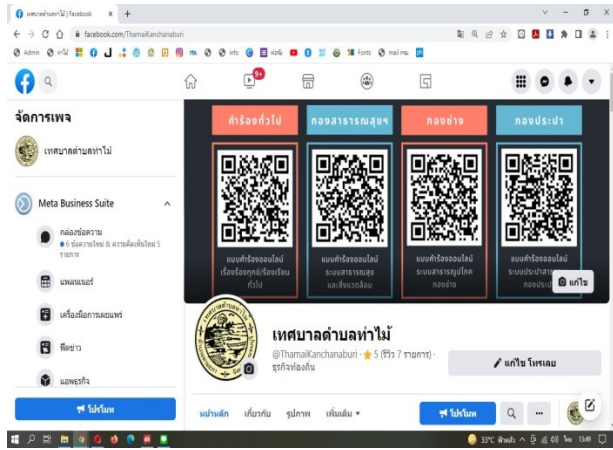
เทศบาลตำบลท่าไม้ | Facebook ×  +

← → C facebook.com/ThamaiKanchanaburi

Admin ท่าไม้ info Fonts mail

9+

จัดการเพจ

เทศบาลตำบลท่าไม้

Meta Business Suite

กล่องข้อความ
6 ข้อความใหม่ 8 ความคิดเห็นใหม่ 5 รายการ

แพลนเนอร์

เครื่องมือการเผยแพร่

ฟีดข่าว

แอพธุรกิจ

โปรโมท

คำร้องทั่วไป | กองสาธารณสุขฯ | กองช่าง | กองประปา

แบบคำร้องออนไลน์ เรื่องร้องทุกข์/ร้องเรียน ทั่วไป

แบบคำร้องออนไลน์ ระบบสาธารณสุข และสิ่งแวดล้อม

แบบคำร้องออนไลน์ ระบบสาธารณูปโภค กองช่าง

แบบคำร้องออนไลน์ ระบบประปา กองประปา

แก้ไข

เทศบาลตำบลท่าไม้

@ThamaiKanchanaburi · 5 (รีวิว 7 รายการ) · ธุรกิจท้องถิ่น

แก้ไข โทรเลย

หน้าหลัก เกี่ยวกับ รูปภาพ เพิ่มเติม ▾

โปรโมท

33°C ฟ้าหลัว 13:48